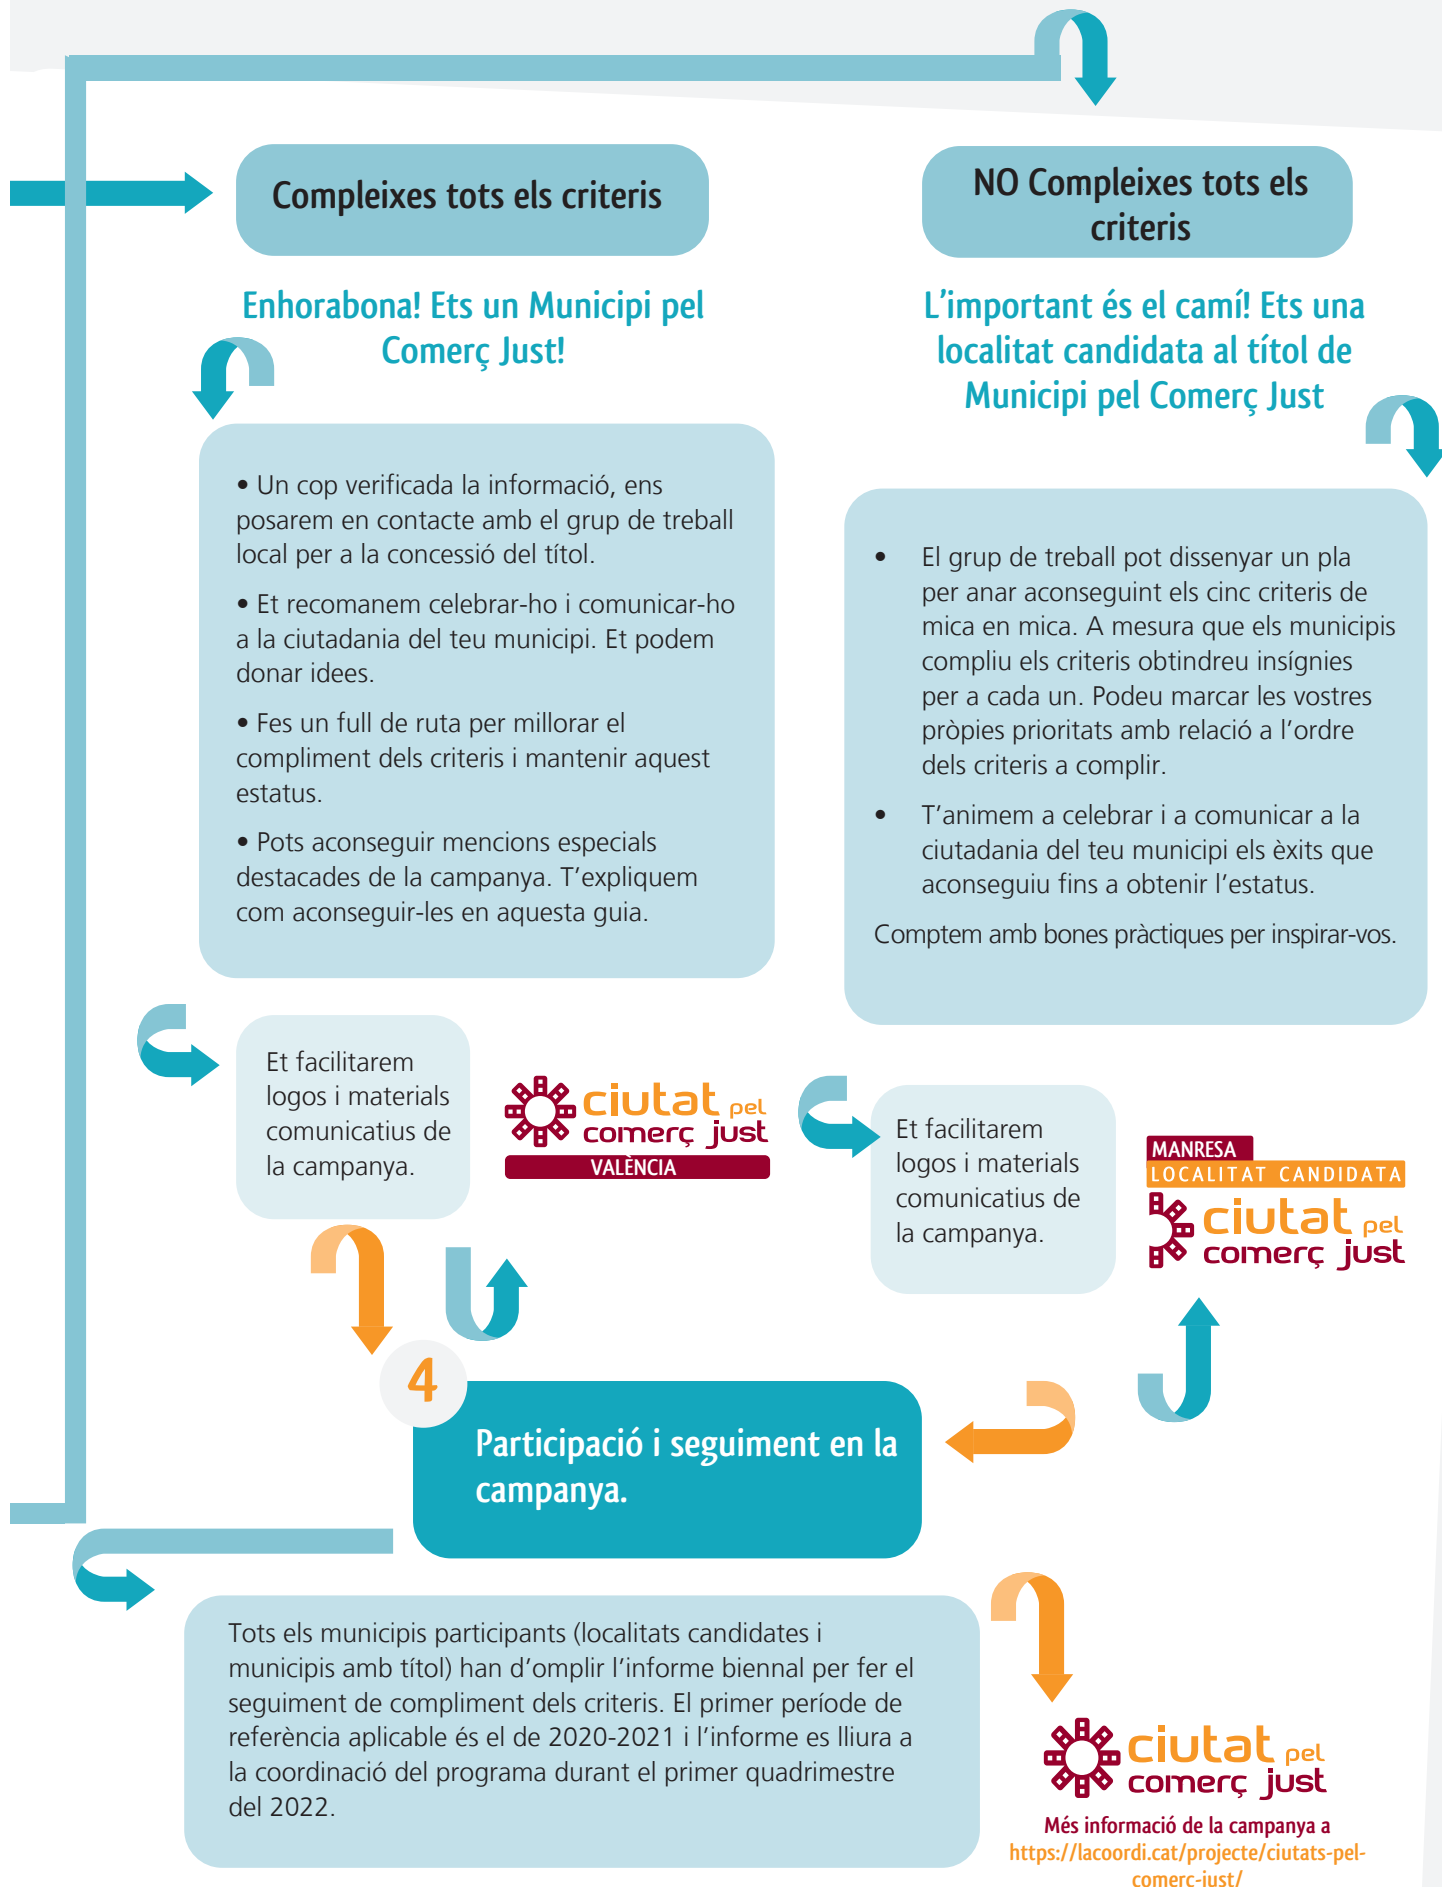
Compleixes tots els criteris

NO Compleixes tots els criteris

Enhorabona! Ets un Municipi pel Comerç Just!

L'important és el camí! Ets una localitat candidata al títol de Municipi pel Comerç Just

• Un cop verificada la informació, ens posarem en contacte amb el grup de treball local per a la concessió del títol.

• Et recomanem celebrar-ho i comunicar-ho a la ciutadania del teu municipi. Et podem donar idees.

• Fes un full de ruta per millorar el compliment dels criteris i mantenir aquest estatus.

• Pots aconseguir mencions especials destacades de la campanya. T'expliquem com aconseguir-les en aquesta guia.

• El grup de treball pot dissenyar un pla per anar aconseguint els cinc criteris de mica en mica. A mesura que els municipis compliu els criteris obtindreu insígnies per a cada un. Podeu marcar les vostres pròpies prioritats amb relació a l'ordre dels criteris a complir.

• T'animem a celebrar i a comunicar a la ciutadania del teu municipi els èxits que aconseguiu fins a obtenir l'estatus.

Comptem amb bones pràctiques per inspirar-vos.

Et facilitarem logos i materials comunicatius de la campanya.

ciutat pel comerç just
VALÈNCIA

Et facilitarem logos i materials comunicatius de la campanya.

MANRESA
LOCALITAT CANDIDATA
ciutat pel comerç just

4

Participació i seguiment en la campanya.

Tots els municipis participants (localitats candidates i municipis amb títol) han d'omplir l'informe biennal per fer el seguiment de compliment dels criteris. El primer període de referència aplicable és el de 2020-2021 i l'informe es lliura a la coordinació del programa durant el primer quadrimestre del 2022.

ciutat pel comerç just

Més informació de la campanya a https://lacoordi.cat/projecte/ciutats-pel-comerc-just/